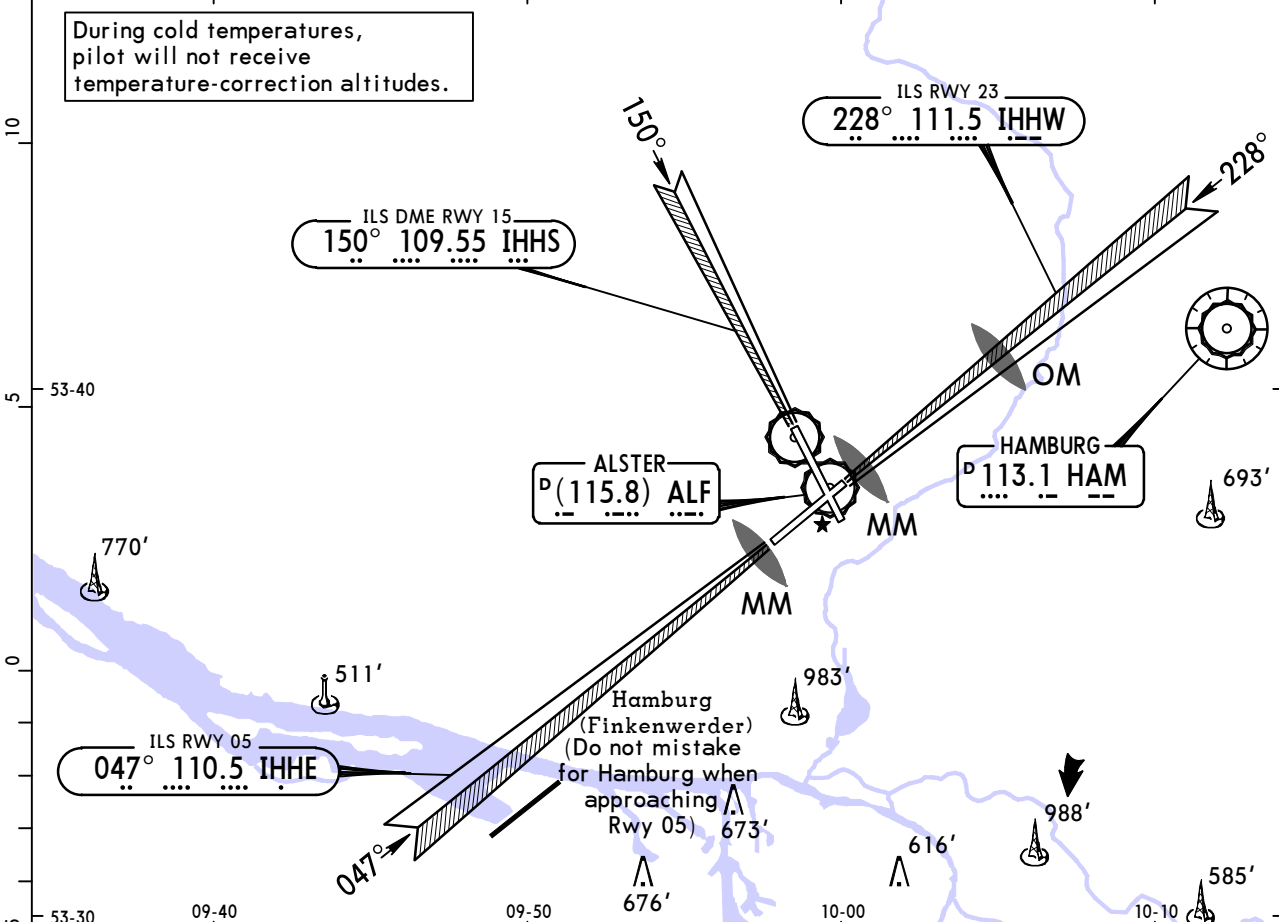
During cold temperatures, pilot will not receive temperature-correction altitudes.

10

ILS RWY 23
228° 111.5 IHHW

228°

150°

ILS DME RWY 15
150° 109.55 IHHS

5

53-40

OM

HAMBURG
D 113.1 HAM

ALSTER
D (115.8) ALF

693'

MM

770'

MM

0

511'

983'

Hamburg (Finkenwerder) (Do not mistake for Hamburg when approaching Rwy 05)

ILS RWY 05
047° 110.5 IHHE

673'

988'

616'

047°

676'

585'

53-30

09-40

09-50

10-00

10-10